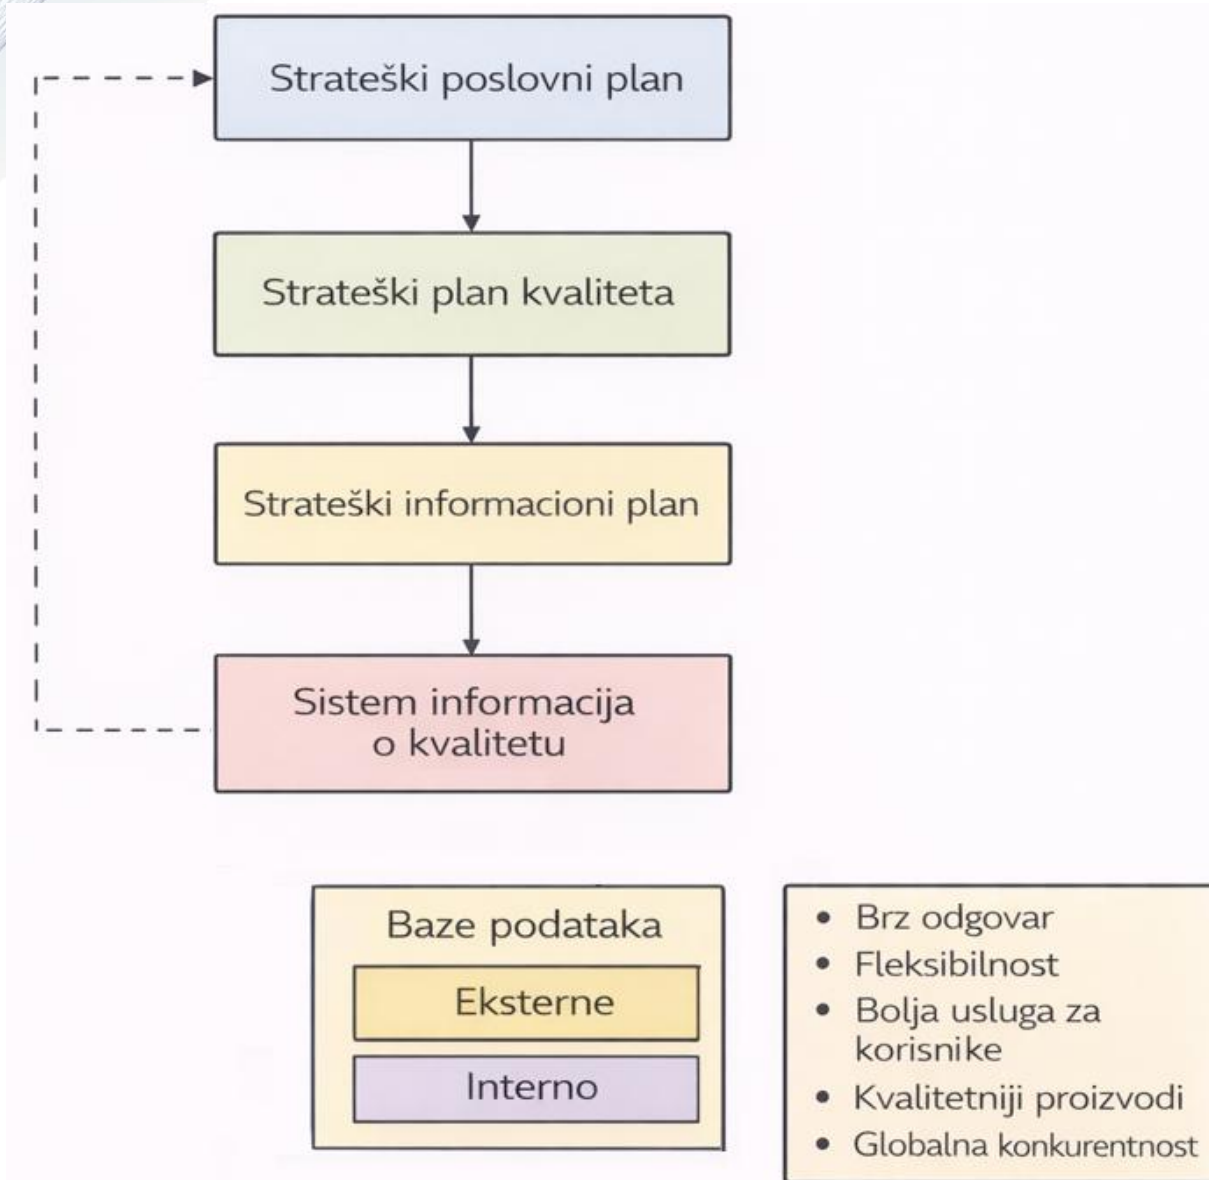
Strateški poslovni plan

Strateški plan kvaliteta

Strateški informacioni plan

Sistem informacija o kvalitetu

Baze podataka

Eksterne

Interno

- Brz odgovar
- Fleksibilnost
- Bolja usluga za korisnike
- Kvalitetniji proizvodi
- Globalna konkurentnost